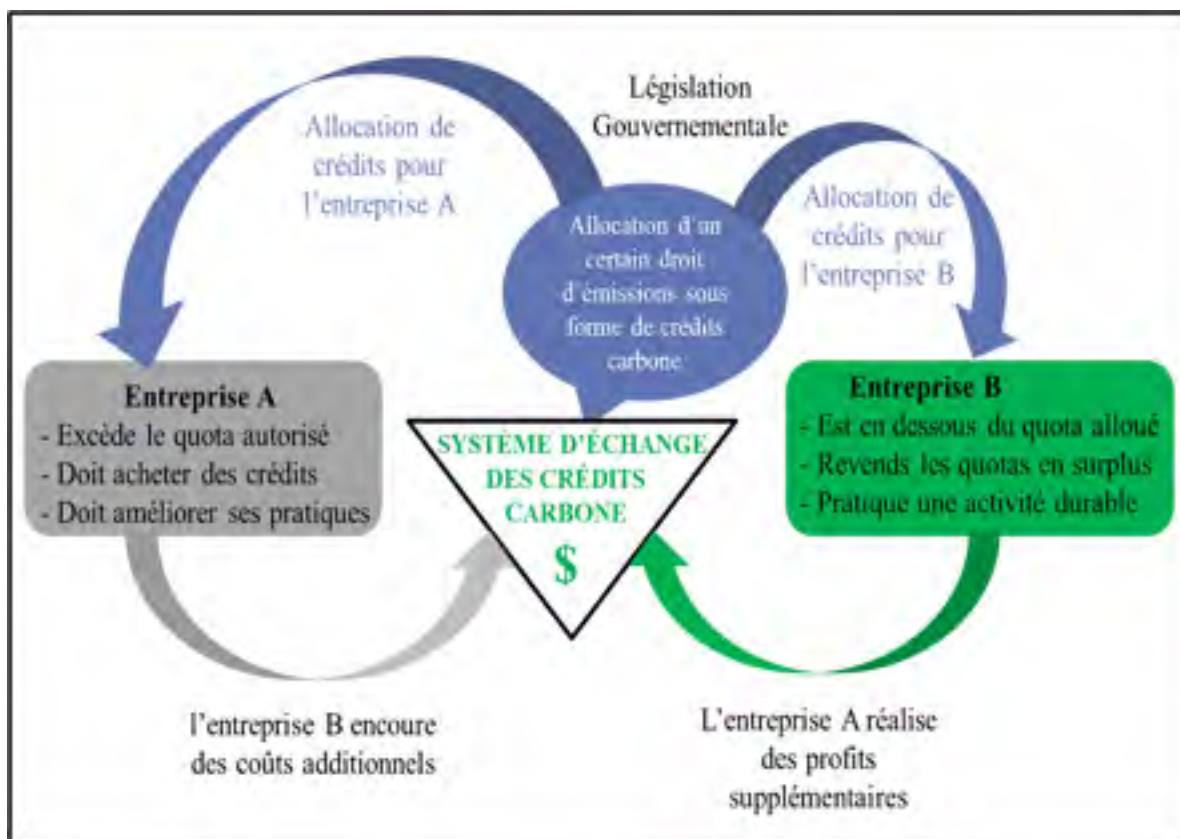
Législation Gouvernementale

Allocation de crédits pour l'entreprise A

Allocation de crédits pour l'entreprise B

Allocation d'un certain droit d'émissions sous forme de crédits carbone

Entreprise A
- Excède le quota autorisé
- Doit acheter des crédits
- Doit améliorer ses pratiques

SYSTÈME D'ÉCHANGE DES CRÉDITS CARBONE
$

Entreprise B
- Est en dessous du quota alloué
- Revends les quotas en surplus
- Pratique une activité durable

l'entreprise B encoure des coûts additionnels

L'entreprise A réalise des profits supplémentaires